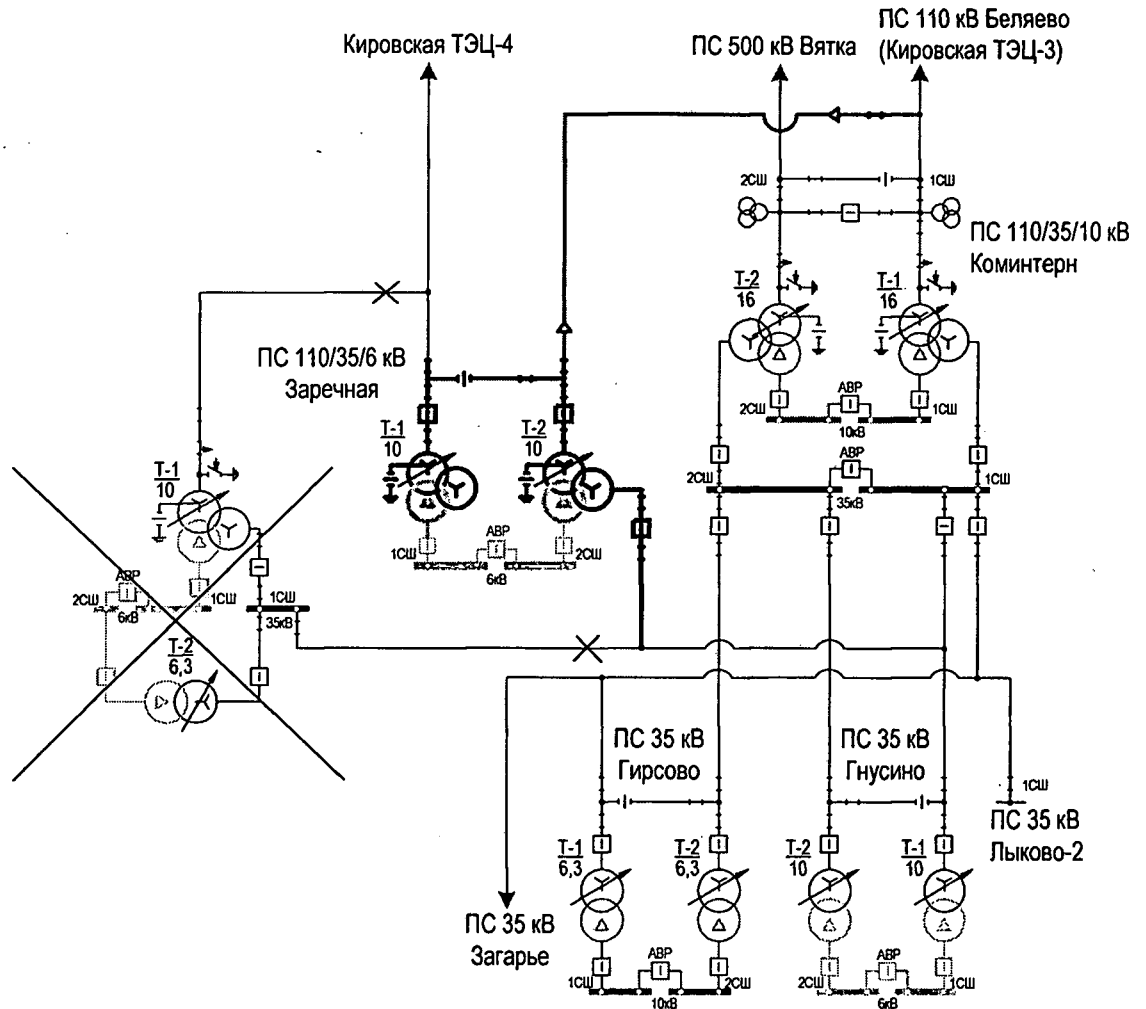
Кировская ТЭЦ-4

ПС 500 кВ Вятка

ПС 110 кВ Беляево (Кировская ТЭЦ-3)

2СШ

1СШ

ПС 110/35/10 кВ Коминтерн

Т-2 16

Т-1 16

АВР

2СШ

1СШ

10кВ

2СШ

АВР

1СШ

35кВ

ПС 110/35/6 кВ Заречная

Т-1 10

Т-2 10

1СШ

АВР

2СШ

6кВ

Т-1 10

АВР

2СШ

6кВ

1СШ

1СШ

35кВ

Т-2 6,3

ПС 35 кВ Гирсово

ПС 35 кВ Гнусино

1СШ

ПС 35 кВ Лыково-2

Т-1 6,3

Т-2 6,3

Т-2 10

Т-1 10

ПС 35 кВ Загарье

1СШ

АВР

2СШ

10кВ

2СШ

АВР

1СШ

6кВ